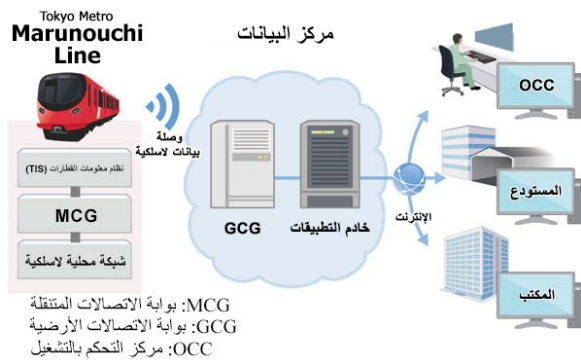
Tokyo Metro
Marunouchi Line

مركز البيانات

وصلة بيانات لاسلكية

نظام معلومات القطارات (TIS)

MCG

شبكة محلية لاسلكية

GCG

خادم التطبيقات

الإنترنت

OCC

المستودع

المكتب

MCG: بوابة الاتصالات المتنقلة
GCG: بوابة الاتصالات الأرضية
OCC: مركز التحكم بالتشغيل